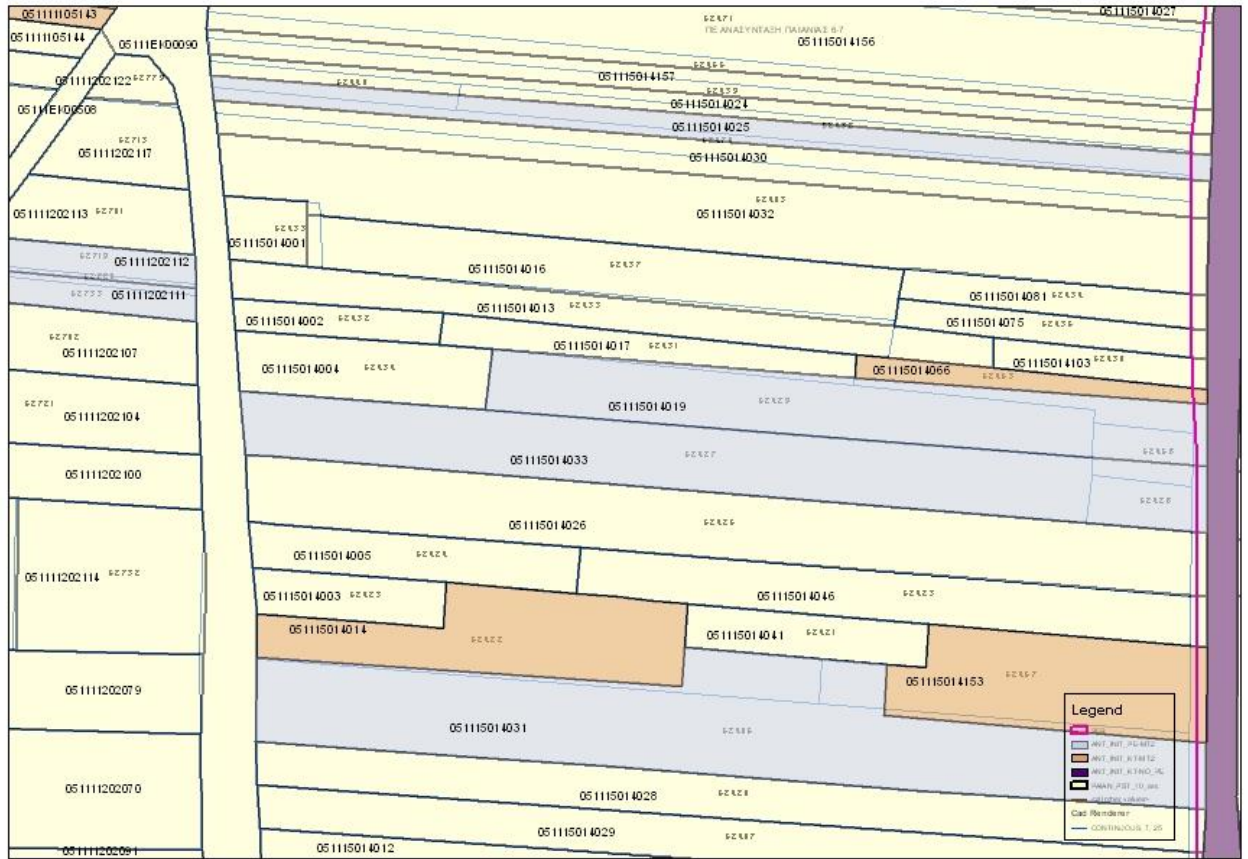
051111105143
051111105144
05111EK00090
051111202122
0511EK00508
051111202117
051111202113
051111202112
051111202111
051111202107
051111202104
051111202100
051111202114
051111202079
051111202070
051111202091
051115014027
ΠΕ ΑΝΑΣΥΝΤΑΞΗ ΠΑΙΑΝΙΑΣ 6-7
051115014156
051115014157
051115014024
051115014025
051115014030
051115014032
051115014001
051115014016
051115014013
051115014002
051115014081
051115014075
051115014017
051115014004
051115014066
051115014103
051115014019
051115014033
051115014026
051115014005
051115014003
051115014046
051115014014
051115014041
051115014153
051115014031
051115014028
051115014029
051115014012
Legend
ANT_INT_PEMB2
ANT_INT_KTM12
ANT_INT_KTMO_PL
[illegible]
Cad Renderer
CONTINUOUS_T_25